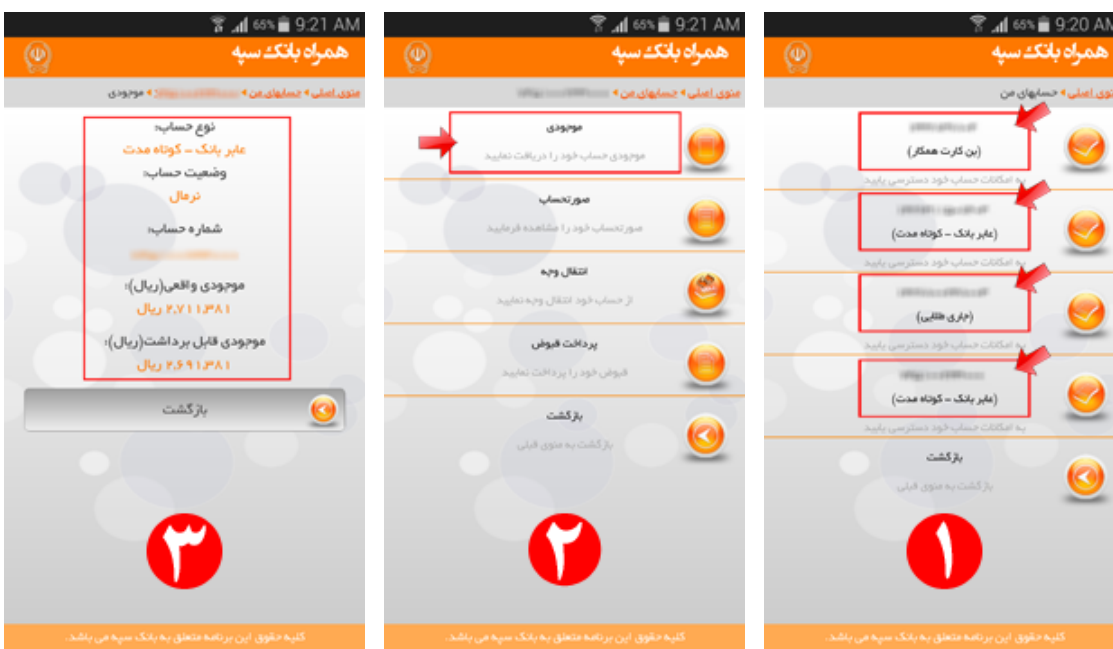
65% 9:21 AM
همراه بانک سپه
منوی اصلی > حسابهای من > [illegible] > موجودی

نوع حساب:
عابر بانک – کوتاه مدت
وضعیت حساب:
نرمال
شماره حساب:
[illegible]
موجودی واقعی(ریال):
۲،۷۱۱،۳۸۱ ریال
موجودی قابل برداشت(ریال):
۲،۶۹۱،۳۸۱ ریال

بازگشت

۳

کلیه حقوق این برنامه متعلق به بانک سپه می باشد.

65% 9:21 AM
همراه بانک سپه
منوی اصلی > حسابهای من > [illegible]

موجودی
موجودی حساب خود را دریافت نمایید

صورتحساب
صورتحساب خود را مشاهده فرمایید

انتقال وجه
از حساب خود انتقال وجه نمایید

پرداخت قبوض
قبوض خود را پرداخت نمایید

بازگشت
بازگشت به منوی قبلی

۲

کلیه حقوق این برنامه متعلق به بانک سپه می باشد.

65% 9:20 AM
همراه بانک سپه
منوی اصلی > حسابهای من

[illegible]
(بن کارت همکار)
به امکانات حساب خود دسترسی یابید

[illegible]
(عابر بانک – کوتاه مدت)
به امکانات حساب خود دسترسی یابید

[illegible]
(جاری طلایی)
به امکانات حساب خود دسترسی یابید

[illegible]
(عابر بانک – کوتاه مدت)
به امکانات حساب خود دسترسی یابید

بازگشت
بازگشت به منوی قبلی

۱

کلیه حقوق این برنامه متعلق به بانک سپه می باشد.